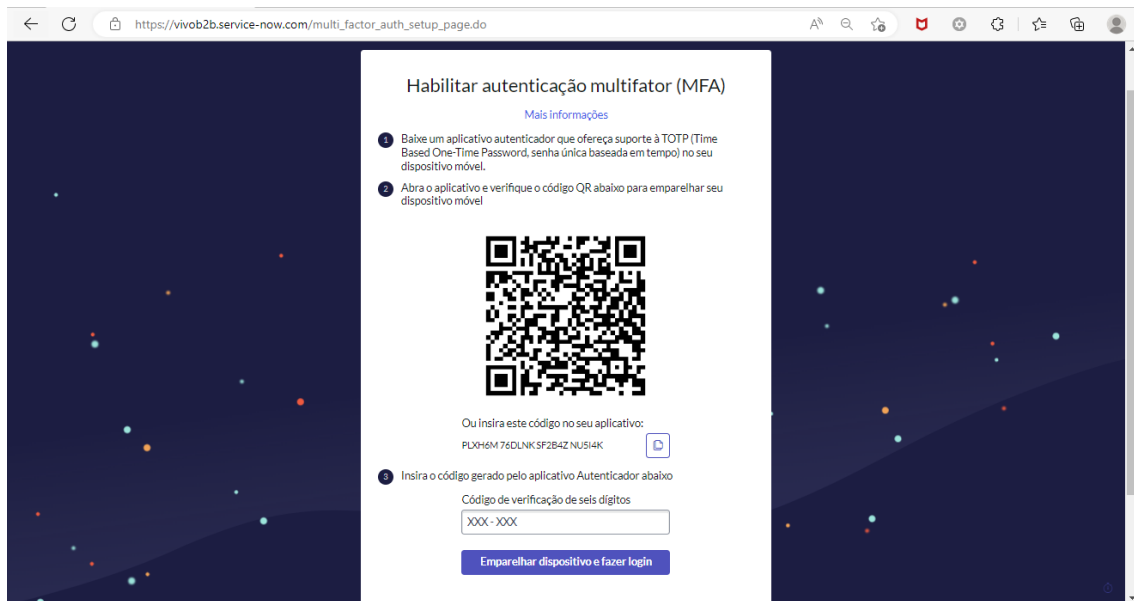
https://vivob2b.service-now.com/multi_factor_auth_setup_page.do

Habilitar autenticação multifator (MFA)

Mais informações

1 Baixe um aplicativo autenticador que ofereça suporte à TOTP (Time Based One-Time Password, senha única baseada em tempo) no seu dispositivo móvel.

2 Abra o aplicativo e verifique o código QR abaixo para emparelhar seu dispositivo móvel

Ou insira este código no seu aplicativo:

PLXH6M 76DLNK SF2B4Z NU5I4K

3 Insira o código gerado pelo aplicativo Autenticador abaixo

Código de verificação de seis dígitos

XXX - XXX

Emparelhar dispositivo e fazer login